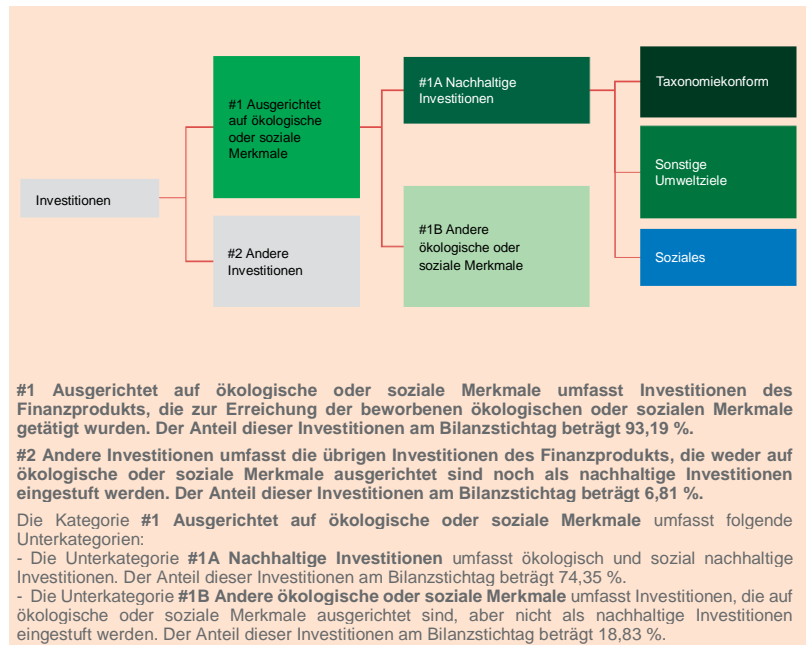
Investitionen

#1 Ausgerichtet auf ökologische oder soziale Merkmale

#2 Andere Investitionen

#1A Nachhaltige Investitionen

#1B Andere ökologische oder soziale Merkmale

Taxonomiekonform

Sonstige Umweltziele

Soziales

#1 Ausgerichtet auf ökologische oder soziale Merkmale umfasst Investitionen des Finanzprodukts, die zur Erreichung der beworbenen ökologischen oder sozialen Merkmale getätigt wurden. Der Anteil dieser Investitionen am Bilanzstichtag beträgt 93,19 %.

#2 Andere Investitionen umfasst die übrigen Investitionen des Finanzprodukts, die weder auf ökologische oder soziale Merkmale ausgerichtet sind noch als nachhaltige Investitionen eingestuft werden. Der Anteil dieser Investitionen am Bilanzstichtag beträgt 6,81 %.

Die Kategorie #1 Ausgerichtet auf ökologische oder soziale Merkmale umfasst folgende Unterkategorien:
- Die Unterkategorie #1A Nachhaltige Investitionen umfasst ökologisch und sozial nachhaltige Investitionen. Der Anteil dieser Investitionen am Bilanzstichtag beträgt 74,35 %.
- Die Unterkategorie #1B Andere ökologische oder soziale Merkmale umfasst Investitionen, die auf ökologische oder soziale Merkmale ausgerichtet sind, aber nicht als nachhaltige Investitionen eingestuft werden. Der Anteil dieser Investitionen am Bilanzstichtag beträgt 18,83 %.